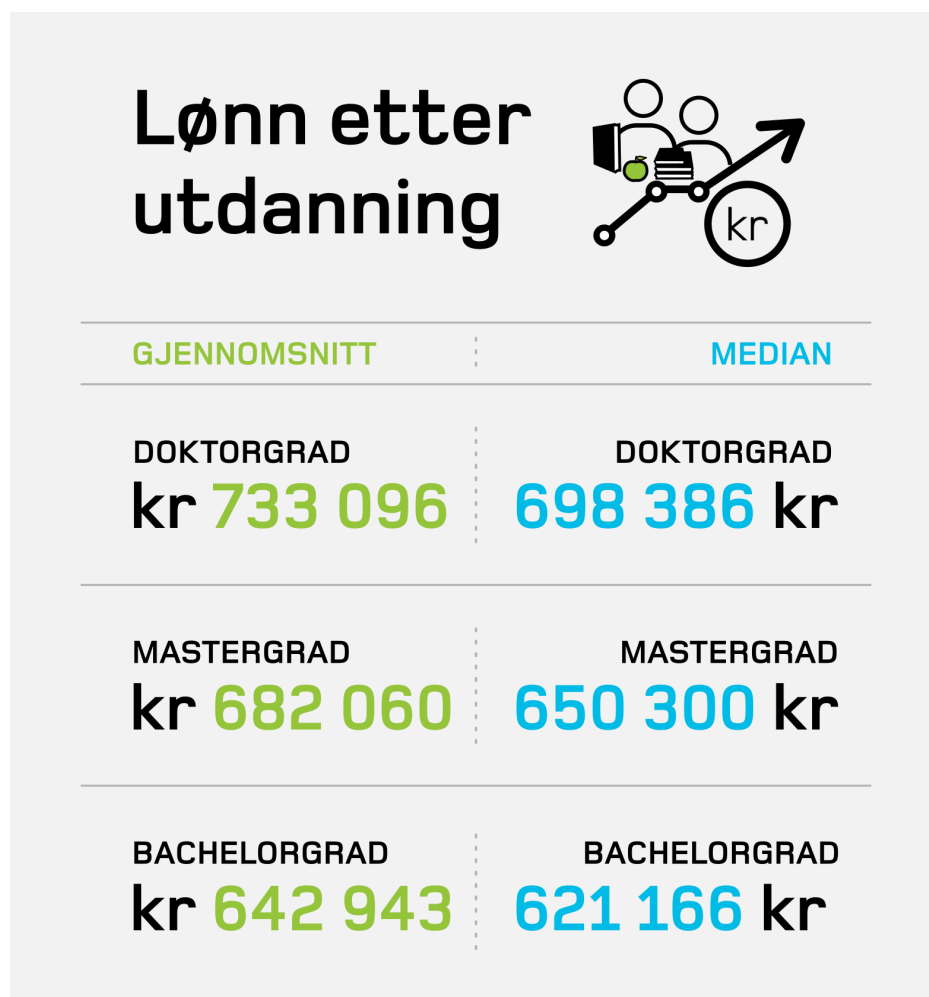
Lønn etter utdanning

kr

| GJENNOMSNITT | MEDIAN |
|---|---|
| DOKTORGRAD kr 733 096 | DOKTORGRAD 698 386 kr |
| MASTERGRAD kr 682 060 | MASTERGRAD 650 300 kr |
| BACHELORGRAD kr 642 943 | BACHELORGRAD 621 166 kr |